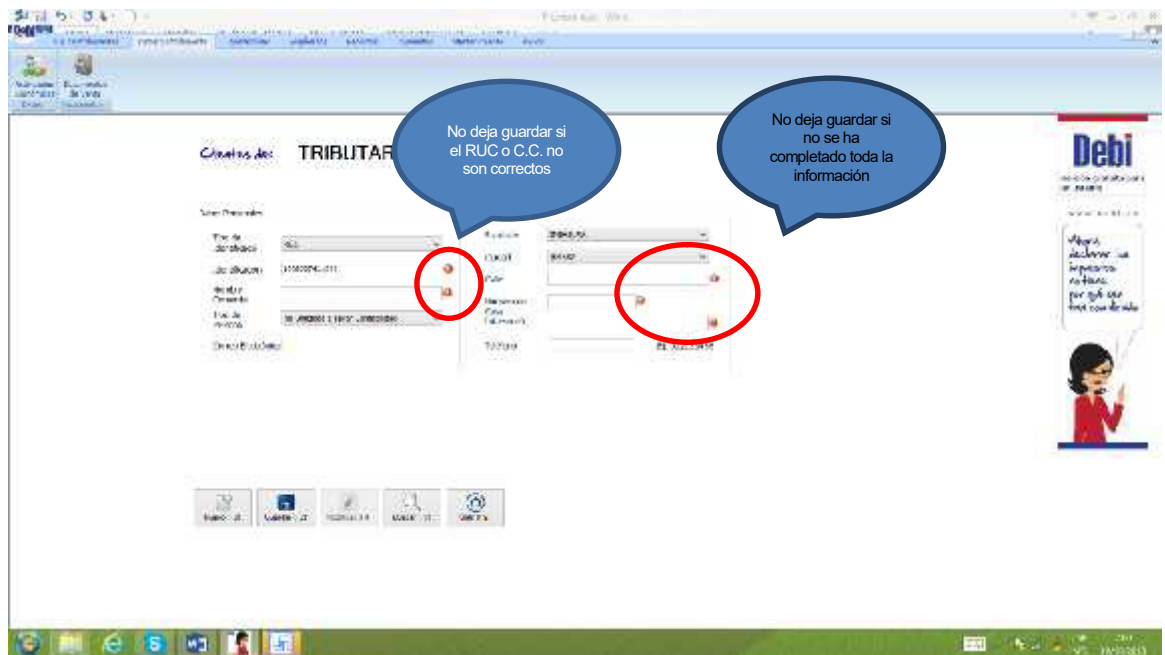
No deja guardar si el RUC o C.C. no son correctos

No deja guardar si no se ha completado toda la información

Clientes de: TRIBUTAR

Debi

Ahora declarar tus impuestos es fácil, por qué eso trae cuidado

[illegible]